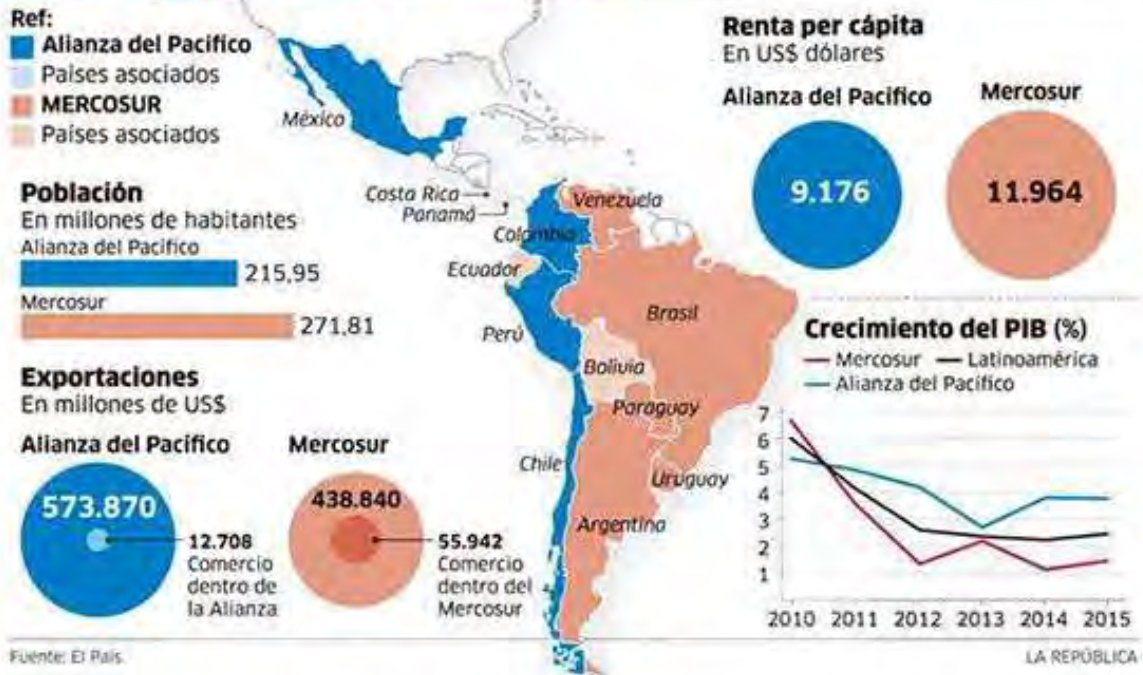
Ref:
Alianza del Pacifico
Países asociados
MERCOSUR
Países asociados

Población
En millones de habitantes
Alianza del Pacifico
215,95
Mercosur
271,81

Exportaciones
En millones de US$
Alianza del Pacifico
573.870
12.708 Comercio dentro de la Alianza
Mercosur
438.840
55.942 Comercio dentro del Mercosur

México
Costa Rica
Panamá
Venezuela
Colombia
Ecuador
Brasil
Perú
Bolivia
Paraguay
Chile
Uruguay
Argentina

Renta per cápita
En US$ dólares
Alianza del Pacifico
9.176
Mercosur
11.964

Crecimiento del PIB (%)
Mercosur
Latinoamérica
Alianza del Pacifico
7
6
5
4
3
2
1
2010 2011 2012 2013 2014 2015

Fuente: El País
LA REPÚBLICA